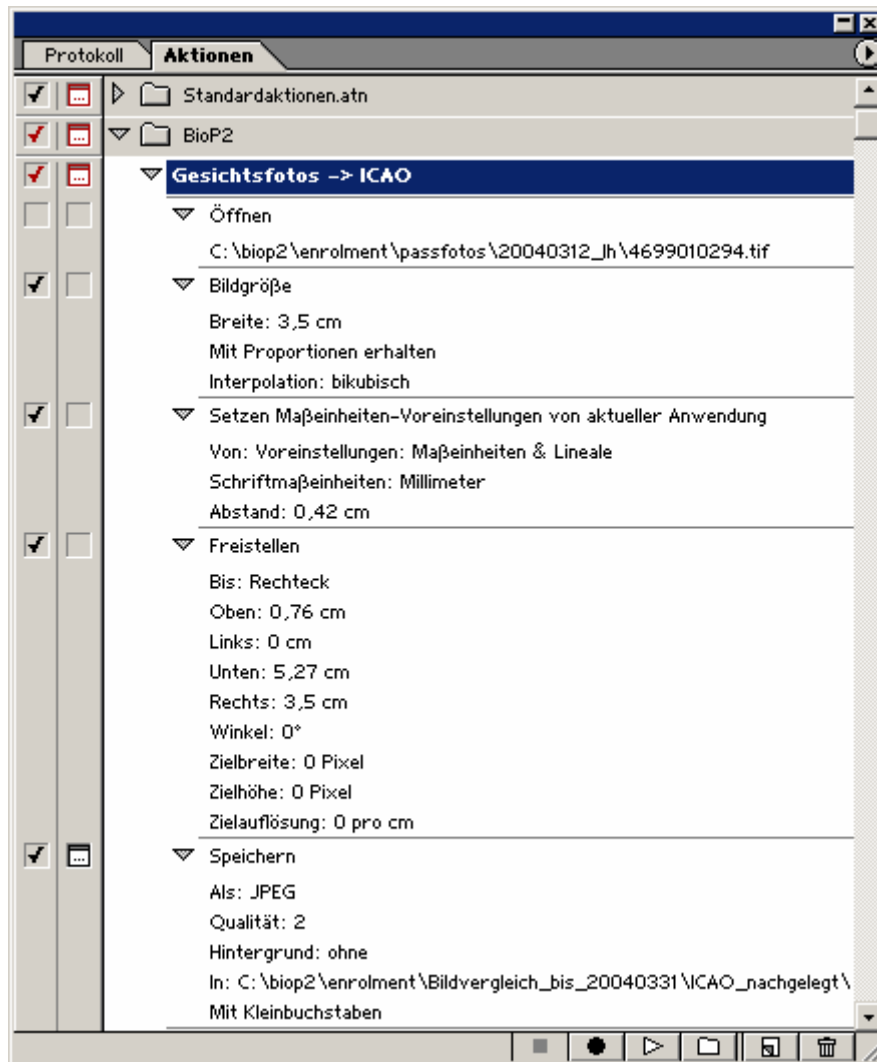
Protokoll Aktionen

Standardaktionen.atn

BioP2

Gesichtsfotos -> ICAO

Öffnen

C:\biop2\enrolment\passfotos\20040312_lh\4699010294.tif

Bildgröße

Breite: 3,5 cm

Mit Proportionen erhalten

Interpolation: bikubisch

Setzen Maßeinheiten-Voreinstellungen von aktueller Anwendung

Von: Voreinstellungen: Maßeinheiten & Lineale

Schriftmaßeinheiten: Millimeter

Abstand: 0,42 cm

Freistellen

Bis: Rechteck

Oben: 0,76 cm

Links: 0 cm

Unten: 5,27 cm

Rechts: 3,5 cm

Winkel: 0°

Zielbreite: 0 Pixel

Zielhöhe: 0 Pixel

Zielauflösung: 0 pro cm

Speichern

Als: JPEG

Qualität: 2

Hintergrund: ohne

In: C:\biop2\enrolment\Bildvergleich_bis_20040331\ICAO_nachgelegt\

Mit Kleinbuchstaben